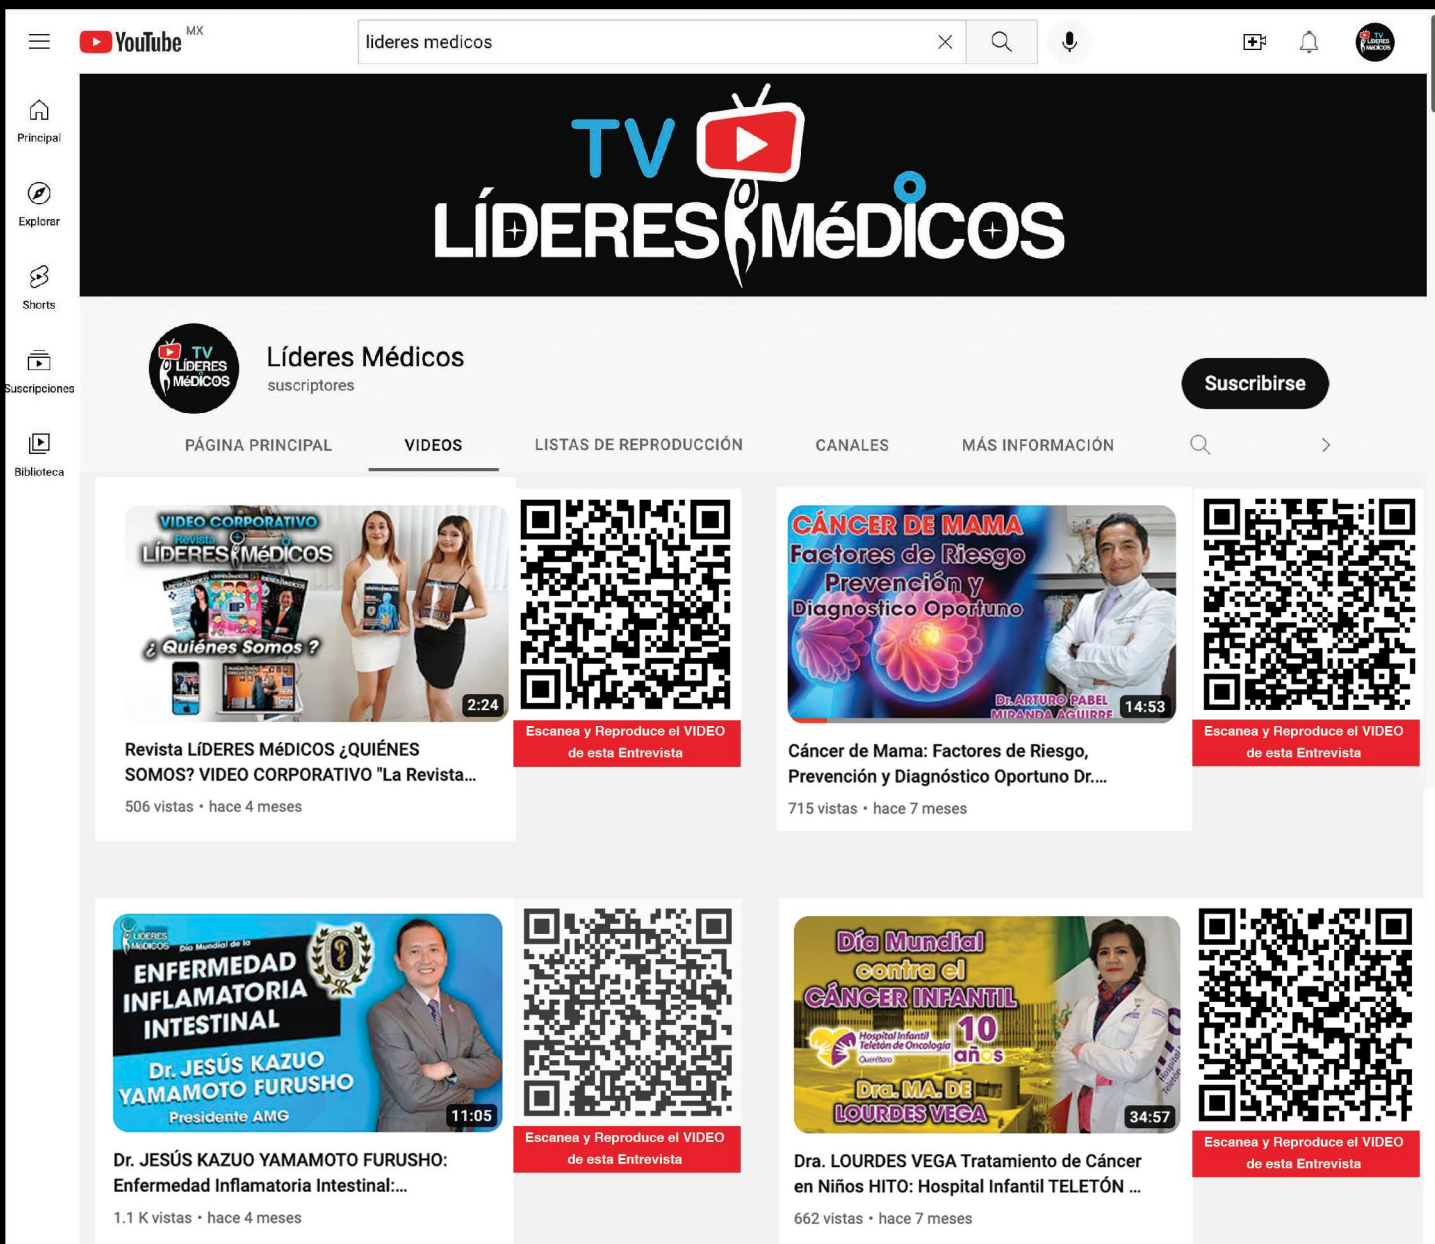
YouTube MX

lideres medicos

Principal

Explorar

Shorts

Suscripciones

Biblioteca

TV
LÍDERES MéDICOS

TV LÍDERES MéDICOS

Líderes Médicos
suscriptores

Suscribirse

PÁGINA PRINCIPAL VIDEOS LISTAS DE REPRODUCCIÓN CANALES MÁS INFORMACIÓN

VIDEO CORPORATIVO
Revista
LÍDERES MéDICOS
¿ Quiénes Somos ?
2:24

Escanea y Reproduce el VIDEO de esta Entrevista

Revista LÍDERES MéDICOS ¿QUIÉNES SOMOS? VIDEO CORPORATIVO "La Revista...
506 vistas • hace 4 meses

CÁNCER DE MAMA
Factores de Riesgo
Prevención y
Diagnostico Oportuno
Dr. ARTURO PABEL MIRANDA AGUIRRE
14:53

Escanea y Reproduce el VIDEO de esta Entrevista

Cáncer de Mama: Factores de Riesgo, Prevención y Diagnóstico Oportuno Dr....
715 vistas • hace 7 meses

LÍDERES MéDICOS
Día Mundial de la
ENFERMEDAD INFLAMATORIA INTESTINAL
Dr. JESÚS KAZUO YAMAMOTO FURUSHO
Presidente AMG
11:05

Escanea y Reproduce el VIDEO de esta Entrevista

Dr. JESÚS KAZUO YAMAMOTO FURUSHO: Enfermedad Inflamatoria Intestinal:...
1.1 K vistas • hace 4 meses

Día Mundial contra el CÁNCER INFANTIL
Hospital Infantil Teletón de Oncología
Querétaro
10 años
Dra. MA. DE LOURDES VEGA
34:57

Escanea y Reproduce el VIDEO de esta Entrevista

Dra. LOURDES VEGA Tratamiento de Cáncer en Niños HITO: Hospital Infantil TELETÓN ...
662 vistas • hace 7 meses